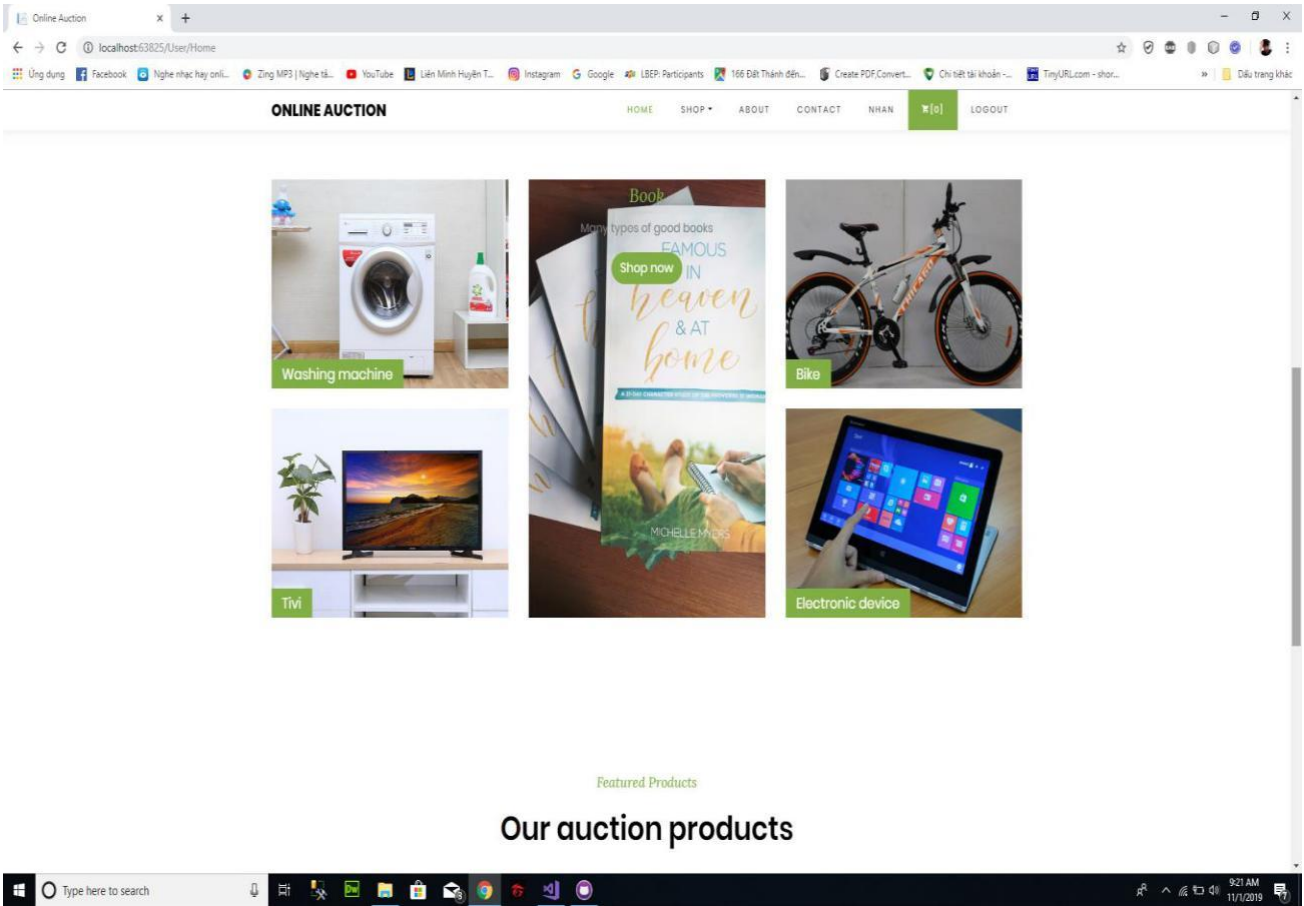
Online Auction × +

localhost:63825/User/Home

Ứng dụng Facebook Nghe nhạc hay onli... Zing MP3 | Nghe tả... YouTube Liên Minh Huyền T... Instagram Google LBEP: Participants 166 Đất Thánh đến... Create PDF.Convert... Chi tiết tài khoản -... TinyURL.com - shor... » Dấu trang khác

ONLINE AUCTION

HOME SHOP ▾ ABOUT CONTACT NHAN [0] LOGOUT

Washing machine

Book
Many typos of good books
Shop now
FAMOUS IN heaven & AT home
MICHELLE MYERS

Bike

Tivi

Electronic device

Featured Products

Our auction products

Type here to search

9:21 AM 11/1/2019